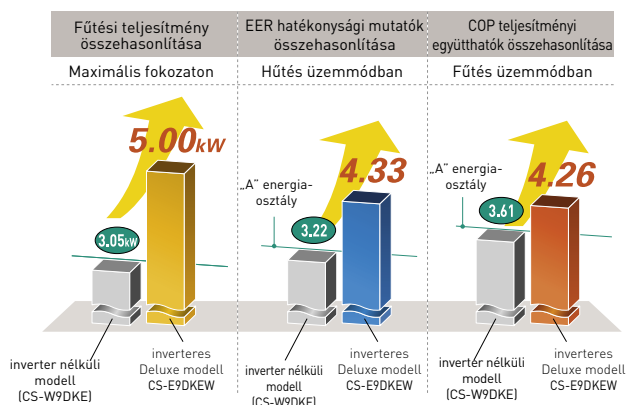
Fűtési teljesítmény összehasonlítása

Maximális fokozaton

5.00kW

3.05kW

inverter nélküli modell (CS-W9DKE)

inverteres Deluxe modell CS-E9DKEW

EER hatékonysági mutatók összehasonlítása

Hűtés üzemmódban

„A" energia-osztály

4.33

3.22

inverter nélküli modell (CS-W9DKE)

inverteres Deluxe modell CS-E9DKEW

COP teljesítményi együtthatók összehasonlítása

Fűtés üzemmódban

„A" energia-osztály

4.26

3.61

inverter nélküli modell (CS-W9DKE)

inverteres Deluxe modell CS-E9DKEW